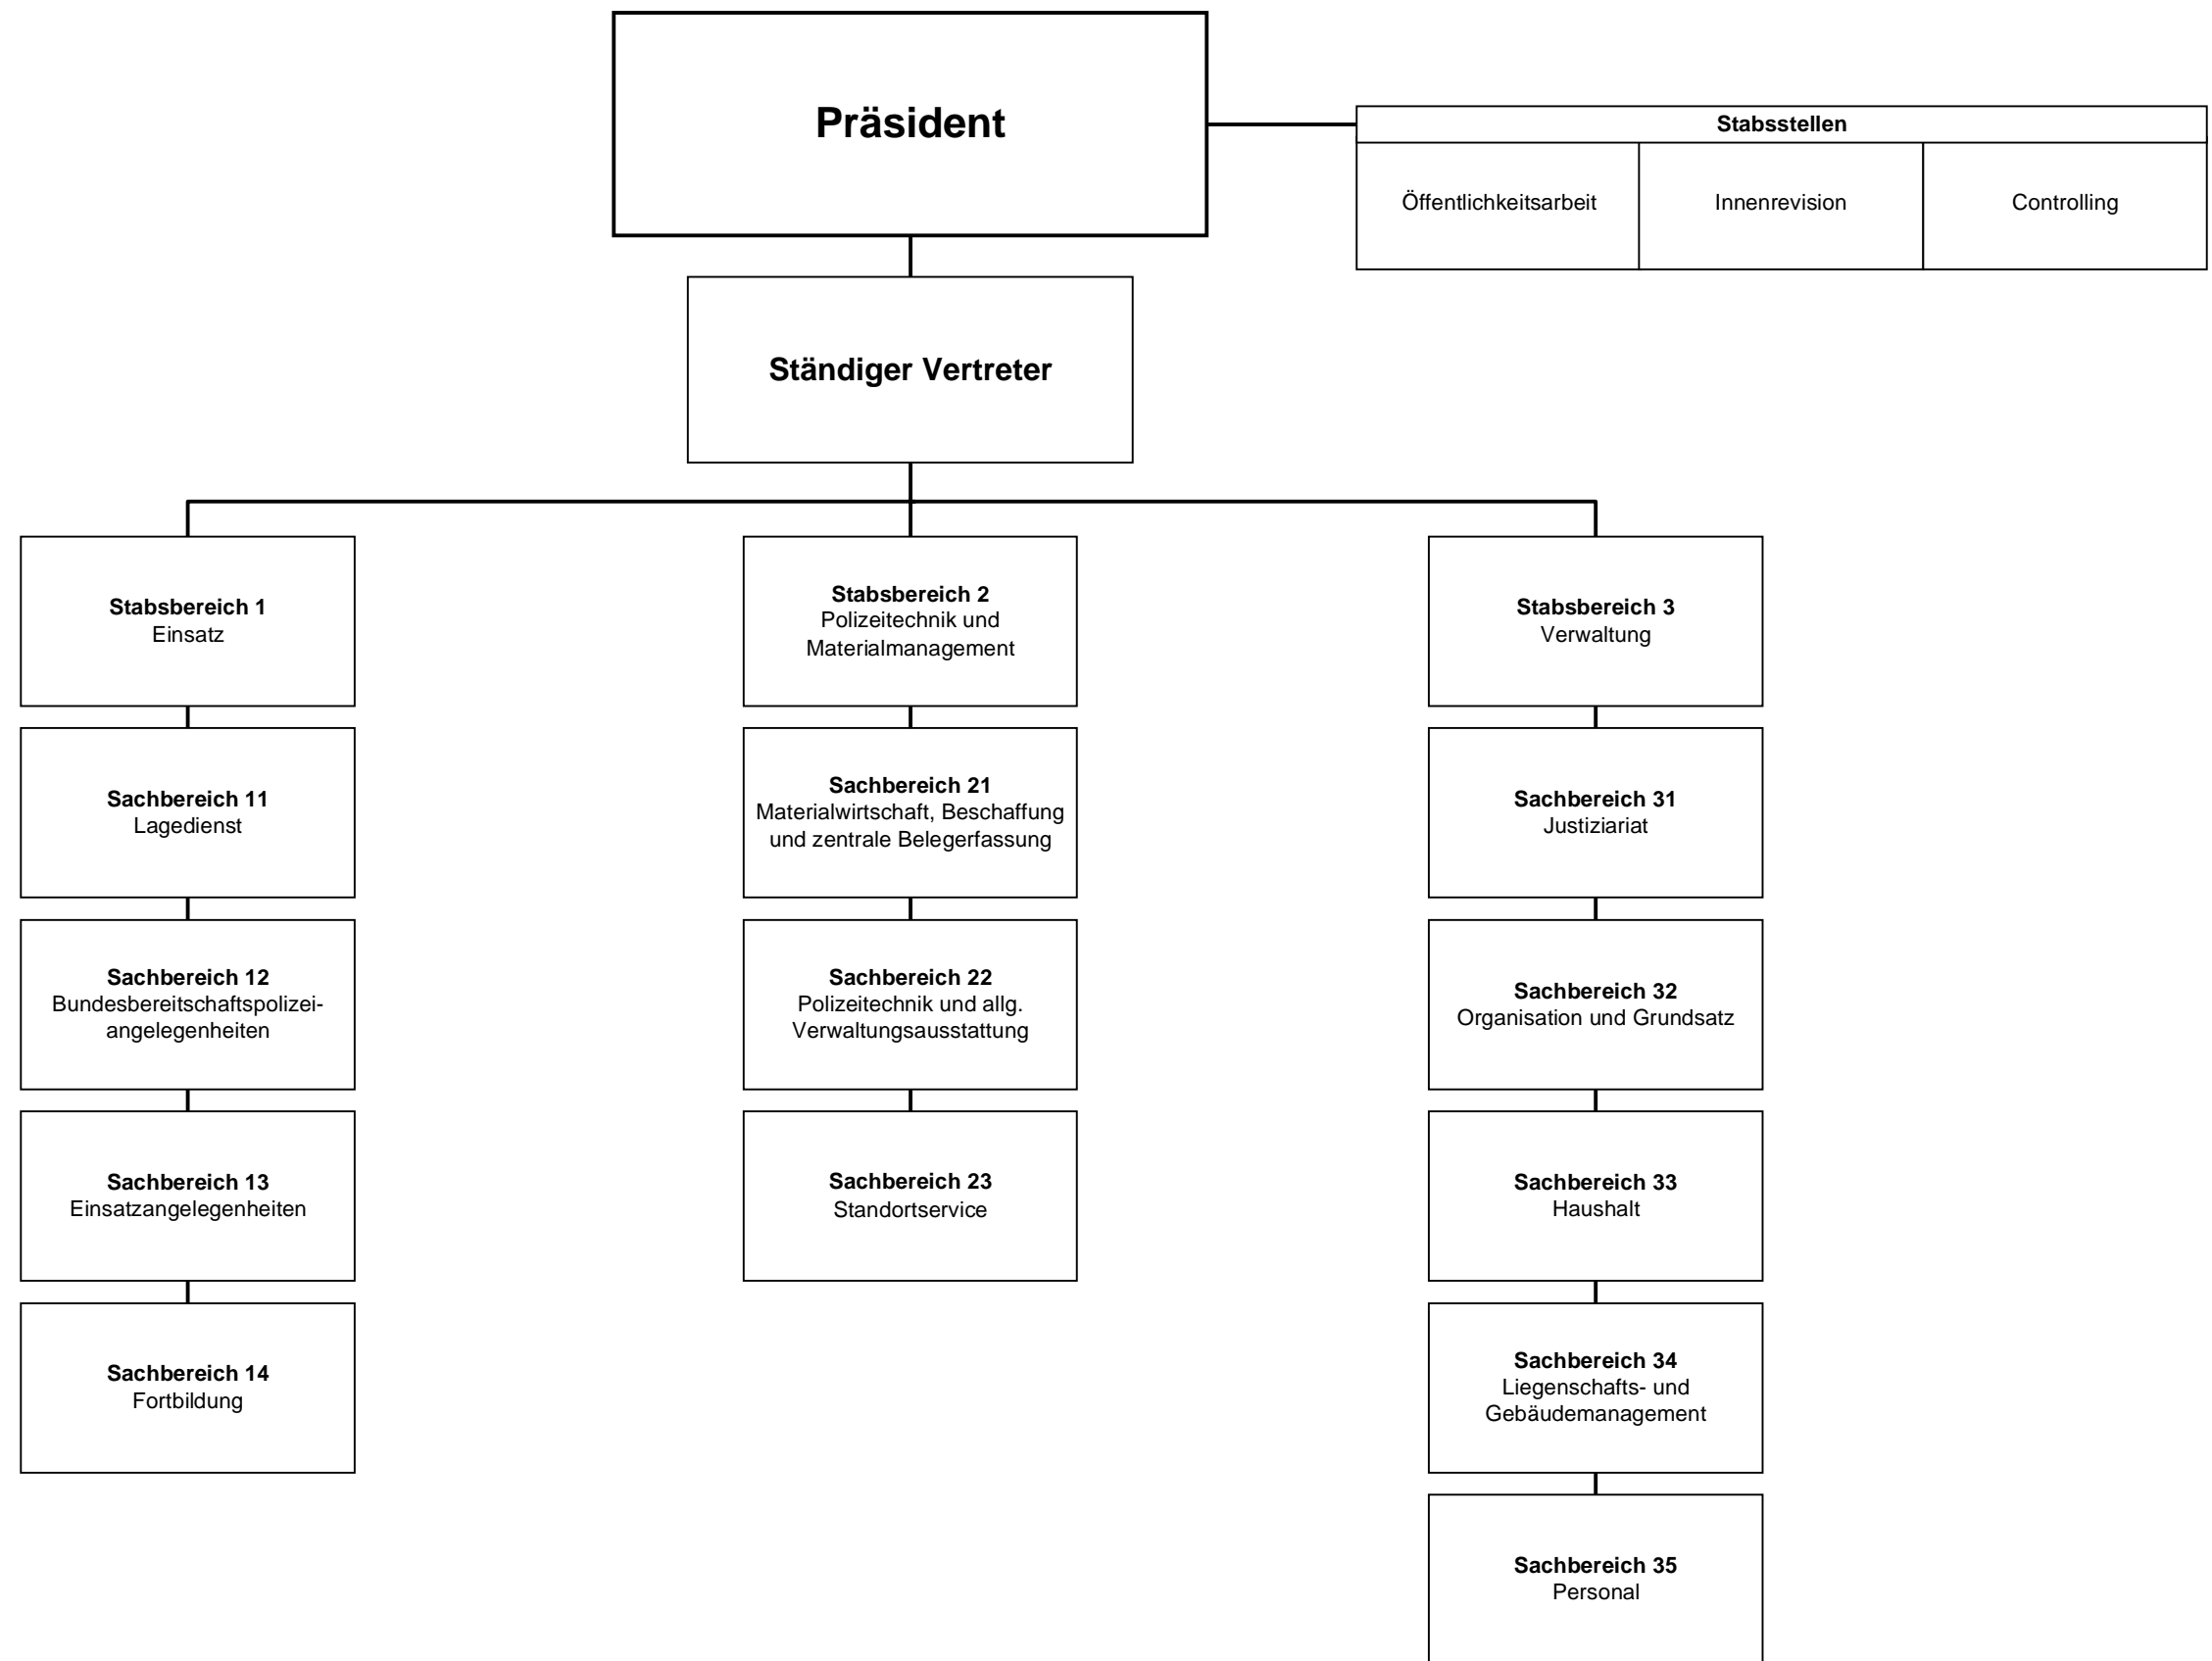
Präsident

Stabsstellen

Öffentlichkeitsarbeit

Innenrevision

Controlling

Ständiger Vertreter

Stabsbereich 1
Einsatz

Sachbereich 11
Lagedienst

Sachbereich 12
Bundesbereitschaftspolizeiangelegenheiten

Sachbereich 13
Einsatzangelegenheiten

Sachbereich 14
Fortbildung

Stabsbereich 2
Polizeitechnik und Materialmanagement

Sachbereich 21
Materialwirtschaft, Beschaffung und zentrale Belegerfassung

Sachbereich 22
Polizeitechnik und allg. Verwaltungsausstattung

Sachbereich 23
Standortservice

Stabsbereich 3
Verwaltung

Sachbereich 31
Justiziariat

Sachbereich 32
Organisation und Grundsatz

Sachbereich 33
Haushalt

Sachbereich 34
Liegenschafts- und Gebäudemanagement

Sachbereich 35
Personal